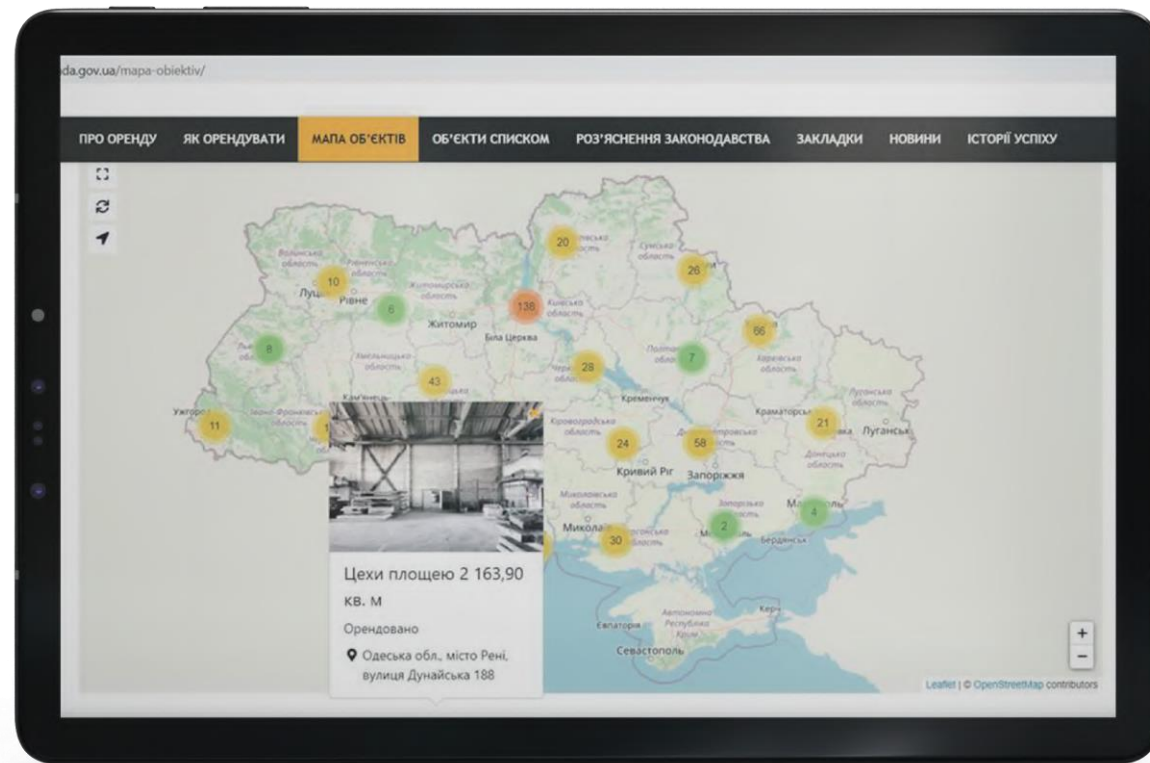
da.gov.ua/mapa-obiektiv/

ПРО ОРЕНДУ ЯК ОРЕНДУВАТИ МАПА ОБ'ЄКТІВ ОБ'ЄКТИ СПИСКОМ РОЗ'ЯСНЕННЯ ЗАКОНОДАВСТВА ЗАКЛАДКИ НОВИНИ ІСТОРІЇ УСПІХУ

20
26
10
Луцьк
Рівне
6
138
Житомир
Біла Церква
66
8
7
28
43
Кременчук
Краматорськ
21
Луганськ
Ужгород
11
24
58
Кривий Ріг
Запоріжжя
2
4
Бердянськ
Миколаїв
30
Керч
Євпаторія
Севастополь

Цехи площею 2 163,90 кв. м

Орендовано

Одеська обл., місто Рені, вулиця Дунайська 188

+
−
Leaflet | © OpenStreetMap contributors